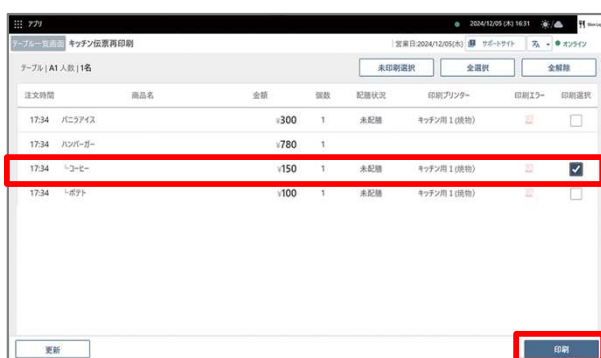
アプリ 2024/12/05 (木) 16:31

テーブル一覧画面 キッチン伝票再印刷 営業日:2024/12/05(木) サポートサイト オンライン

テーブル | A1 人数 | 1名

未印刷選択 全選択 全解除

| 注文時間 | 商品名 | 金額 | 個数 | 配膳状況 | 印刷プリンター | 印刷エラー | 印刷選択 |
|---|---|---|---|---|---|---|---|
| 17:34 | バニラアイス | ¥300 | 1 | 未配膳 | キッチン用 1 (焼物) | | |
| 17:34 | ハンバーガー | ¥780 | 1 | | | | |
| 17:34 | └コーヒー | ¥150 | 1 | 未配膳 | キッチン用 1 (焼物) | | ✓ |
| 17:34 | └ポテト | ¥100 | 1 | 未配膳 | キッチン用 1 (焼物) | | |

更新

印刷